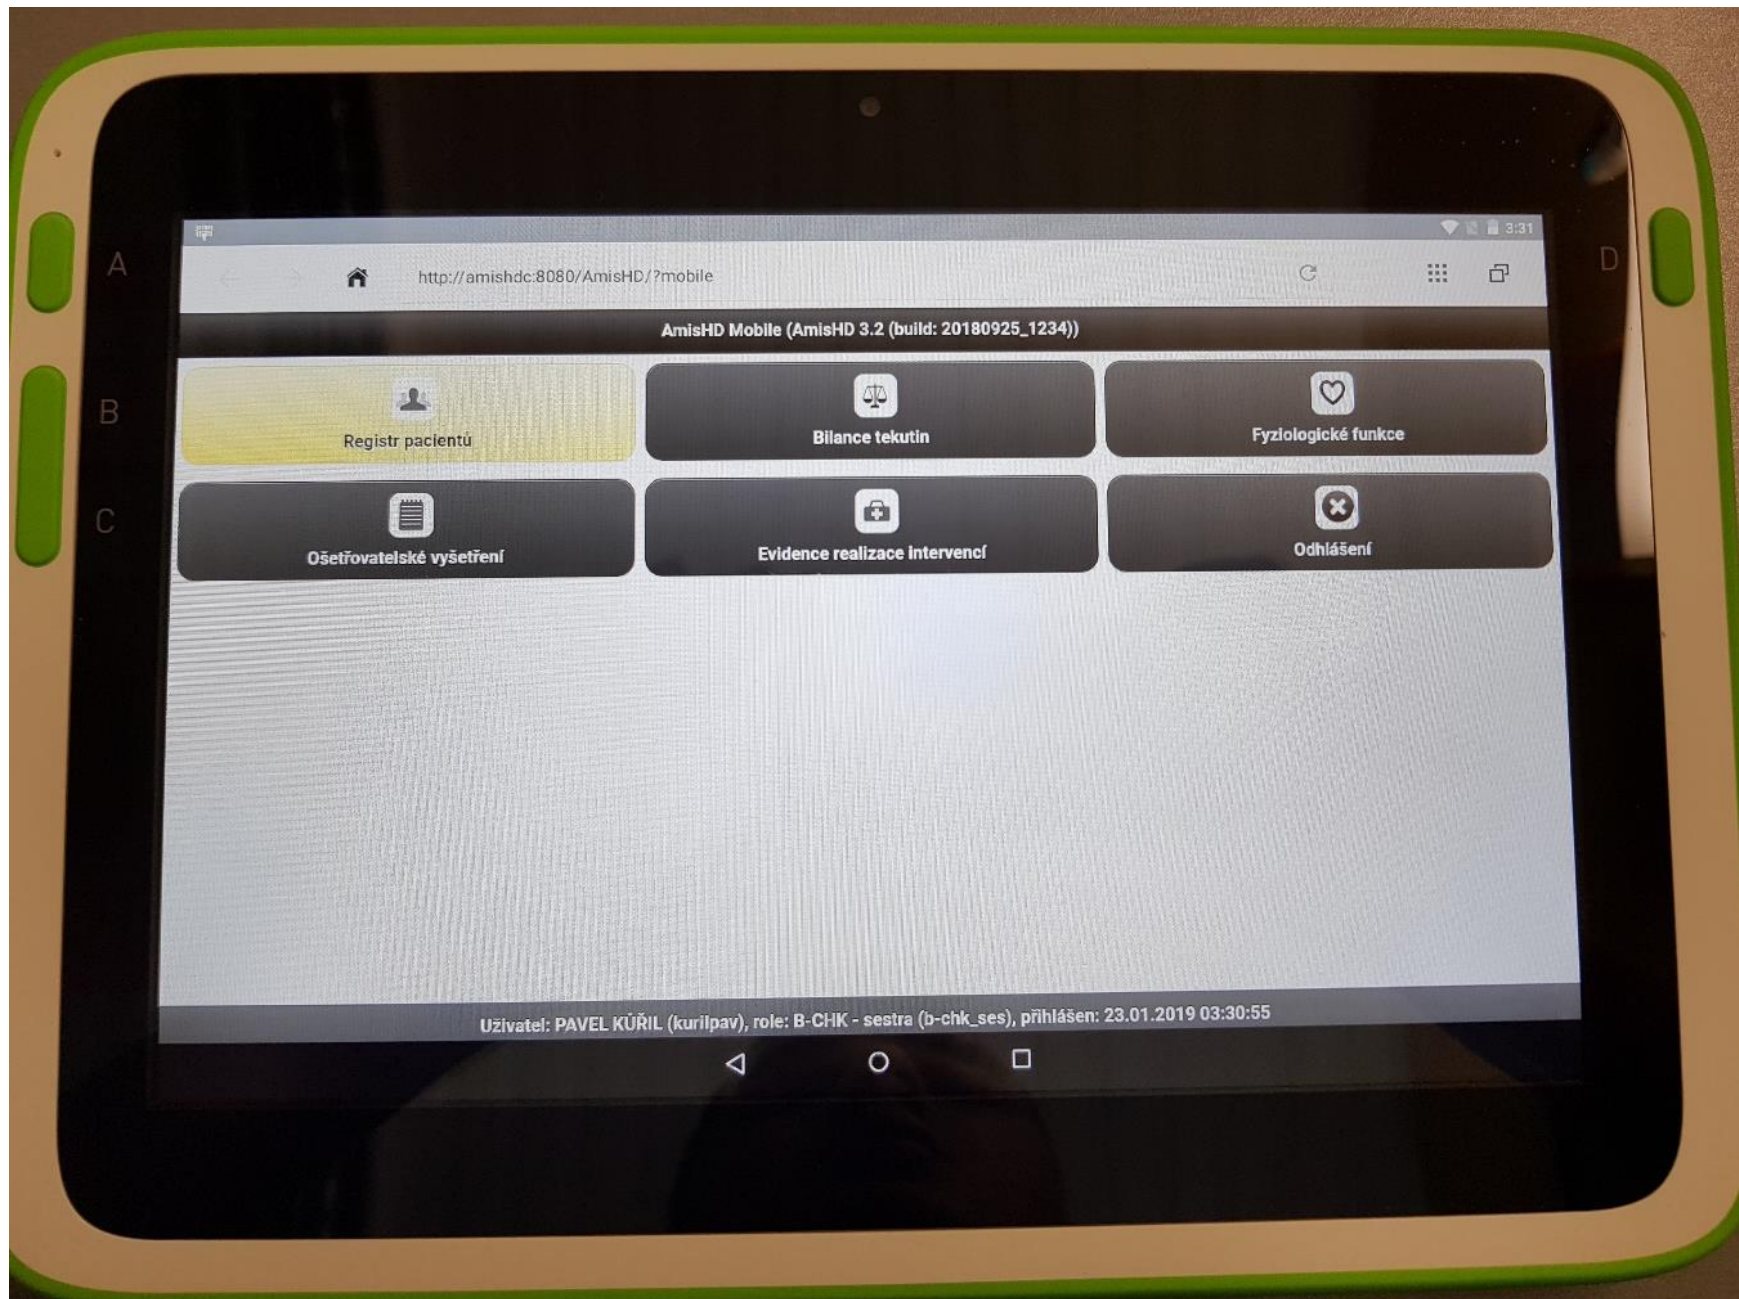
A
B
C
D

3:31

http://amishdc:8080/AmisHD/?mobile

AmisHD Mobile (AmisHD 3.2 (build: 20180925_1234))

Registr pacientů

Bilance tekutin

Fyziologické funkce

Ošetřovatelské vyšetření

Evidence realizace intervencí

Odhlášení

Uživatel: PAVEL KŮŘIL (kurilpav), role: B-CHK - sestra (b-chk_ses), přihlášen: 23.01.2019 03:30:55